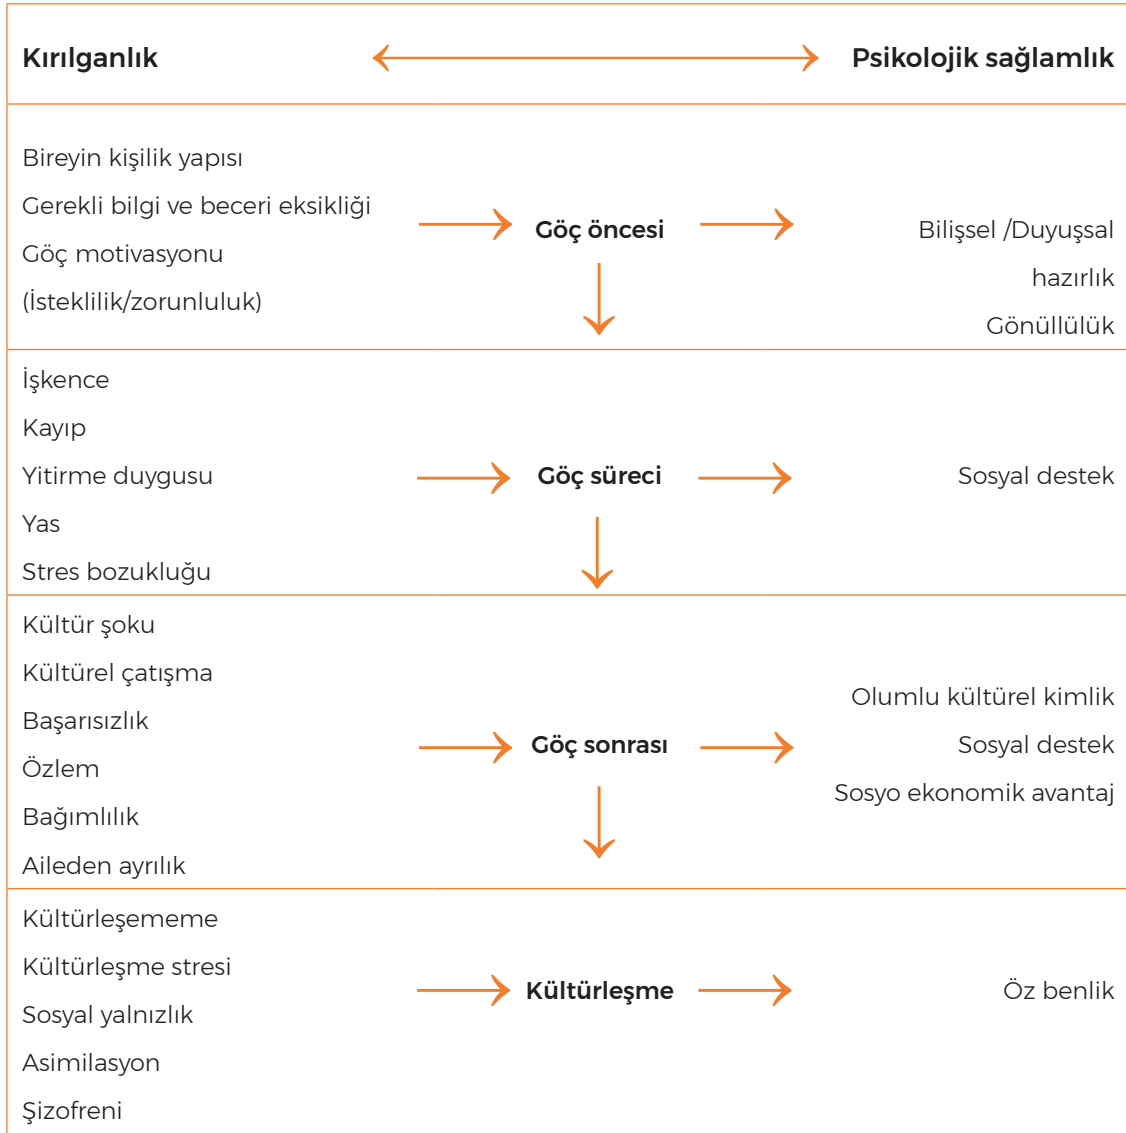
Kırılganlık

Psikolojik sağlamlık

Bireyin kişilik yapısı
Gerekli bilgi ve beceri eksikliği
Göç motivasyonu
(İsteklilik/zorunluluk)

Göç öncesi

Bilişsel /Duyuşsal
hazırlık
Gönüllülük

İşkence
Kayıp
Yitirme duygusu
Yas
Stres bozukluğu

Göç süreci

Sosyal destek

Kültür şoku
Kültürel çatışma
Başarısızlık
Özlem
Bağımlılık
Aileden ayrılık

Göç sonrası

Olumlu kültürel kimlik
Sosyal destek
Sosyo ekonomik avantaj

Kültürleşememe
Kültürleşme stresi
Sosyal yalnızlık
Asimilasyon
Şizofreni

Kültürleşme

Öz benlik